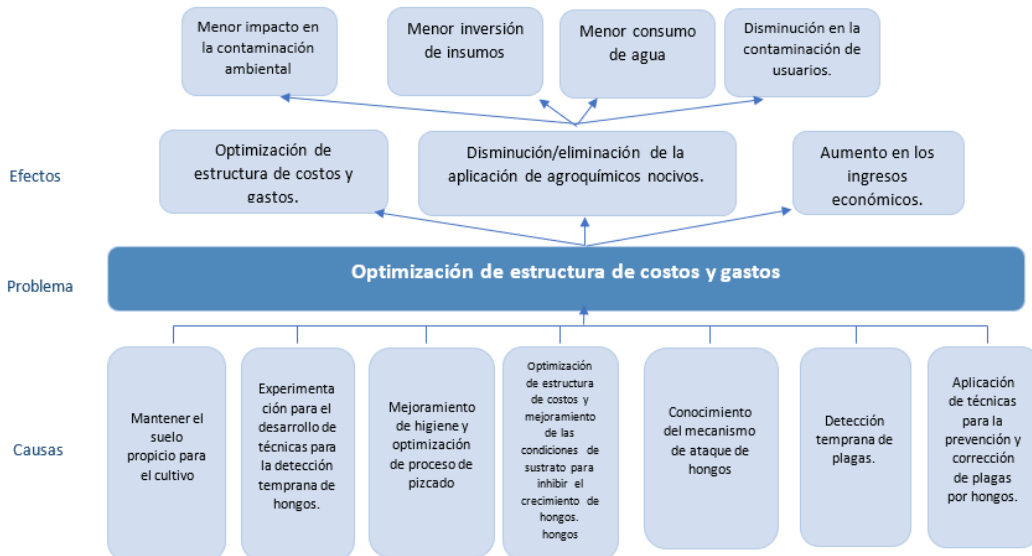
Menor impacto en la contaminación ambiental

Menor inversión de insumos

Menor consumo de agua

Disminución en la contaminación de usuarios.

Efectos

Optimización de estructura de costos y gastos.

Disminución/eliminación de la aplicación de agroquímicos nocivos.

Aumento en los ingresos económicos.

Problema

Optimización de estructura de costos y gastos

Causas

Mantener el suelo propicio para el cultivo

Experimentación para el desarrollo de técnicas para la detección temprana de hongos.

Mejoramiento de higiene y optimización de proceso de pizcado

Optimización de estructura de costos y mejoramiento de las condiciones de sustrato para inhibir el crecimiento de hongos. hongos

Conocimiento del mecanismo de ataque de hongos

Detección temprana de plagas.

Aplicación de técnicas para la prevención y corrección de plagas por hongos.